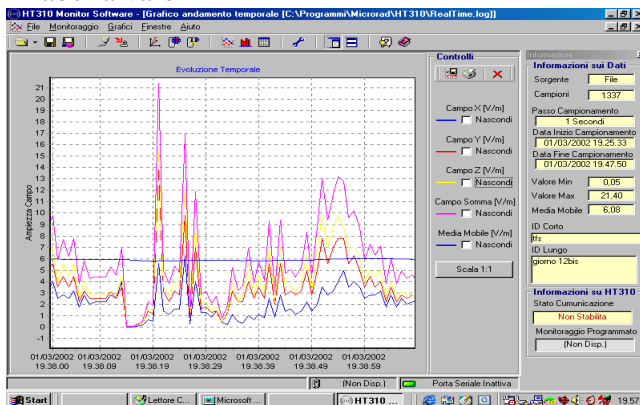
HT310 Monitor Software - [Grafico andamento temporale [C:\Programmi\Microrad\HT310\RealTime.log]]

File Monitoraggio Grafici Finestre Aiuto

Evoluzione Temporale

Ampiezza Campo

21
20
19
18
17
16
15
14
13
12
11
10
9
8
7
6
5
4
3
2
1
0
-1

01/03/2002 19.38.00
01/03/2002 19.38.09
01/03/2002 19.38.19
01/03/2002 19.38.29
01/03/2002 19.38.39
01/03/2002 19.38.49
01/03/2002 19.38.59

Controlli

Campo X [V/m]
Nascondi
Campo Y [V/m]
Nascondi
Campo Z [V/m]
Nascondi
Campo Somma [V/m]
Nascondi
Media Mobile [V/m]
Nascondi

Scala 1:1

Informazioni

Informazioni sui Dati
Sorgente File
Campioni 1337
Passo Campionamento
1 Secondi
Data Inizio Campionamento
01/03/2002 19.25.33
Data Fine Campionamento
01/03/2002 19.47.50
Valore Min 0,05
Valore Max 21,40
Media Mobile 6,08
ID Corto
tfs
ID Lungo
giorno 12bis

Informazioni su HT310
Stato Comunicazione
Non Stabilita
Monitoraggio Programmato
(Non Disp.)

(Non Disp.)
Porta Seriale Inattiva

Start
Lettore C...
Microsoft ...
HT310 ...
19.57